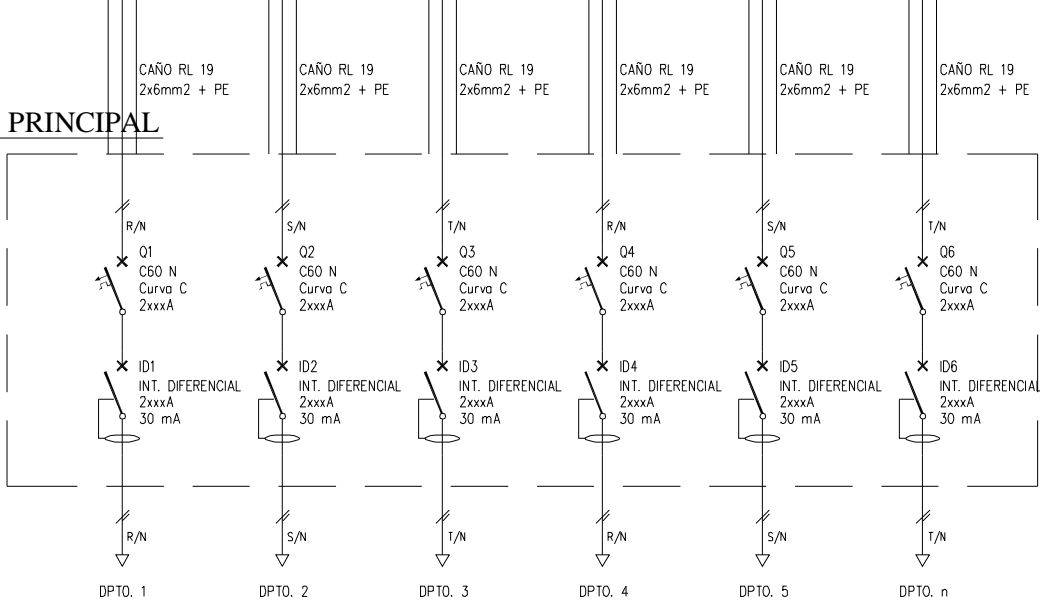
CAÑO RL 19
2x6mm2 + PE

CAÑO RL 19
2x6mm2 + PE

CAÑO RL 19
2x6mm2 + PE

CAÑO RL 19
2x6mm2 + PE

CAÑO RL 19
2x6mm2 + PE

CAÑO RL 19
2x6mm2 + PE

PRINCIPAL

R/N
Q1
C60 N
Curva C
2xxxA
ID1
INT. DIFERENCIAL
2xxxA
30 mA
R/N
DPTO. 1

S/N
Q2
C60 N
Curva C
2xxxA
ID2
INT. DIFERENCIAL
2xxxA
30 mA
S/N
DPTO. 2

T/N
Q3
C60 N
Curva C
2xxxA
ID3
INT. DIFERENCIAL
2xxxA
30 mA
T/N
DPTO. 3

R/N
Q4
C60 N
Curva C
2xxxA
ID4
INT. DIFERENCIAL
2xxxA
30 mA
R/N
DPTO. 4

S/N
Q5
C60 N
Curva C
2xxxA
ID5
INT. DIFERENCIAL
2xxxA
30 mA
S/N
DPTO. 5

T/N
Q6
C60 N
Curva C
2xxxA
ID6
INT. DIFERENCIAL
2xxxA
30 mA
T/N
DPTO. n